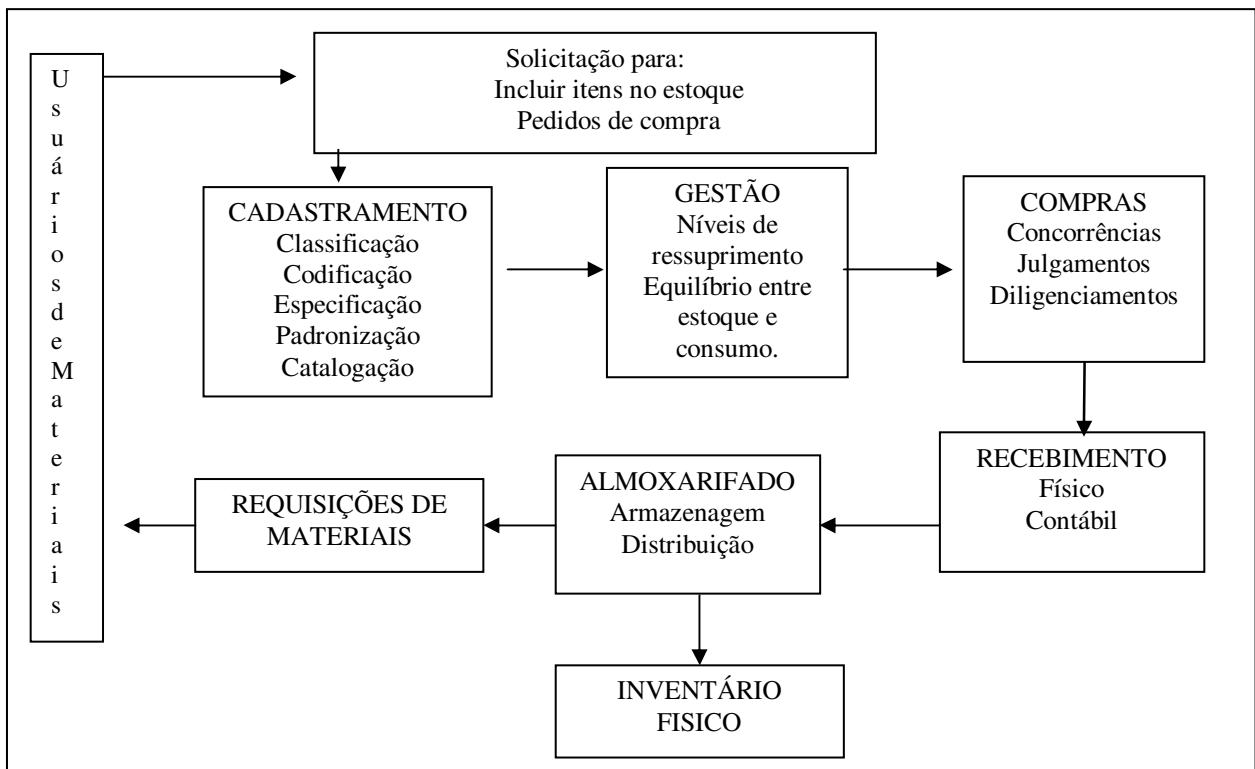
U
s
u
á
r
i
o
s
d
e
M
a
t
e
r
i
a
i
s

Solicitação para:
Incluir itens no estoque
Pedidos de compra

CADASTRAMENTO
Classificação
Codificação
Especificação
Padronização
Catalogação

GESTÃO
Níveis de ressuprimento
Equilíbrio entre estoque e consumo.

COMPRAS
Concorrências
Julgamentos
Diligenciamentos

RECEBIMENTO
Físico
Contábil

ALMOXARIFADO
Armazenagem
Distribuição

REQUISIÇÕES DE MATERIAIS

INVENTÁRIO FISICO